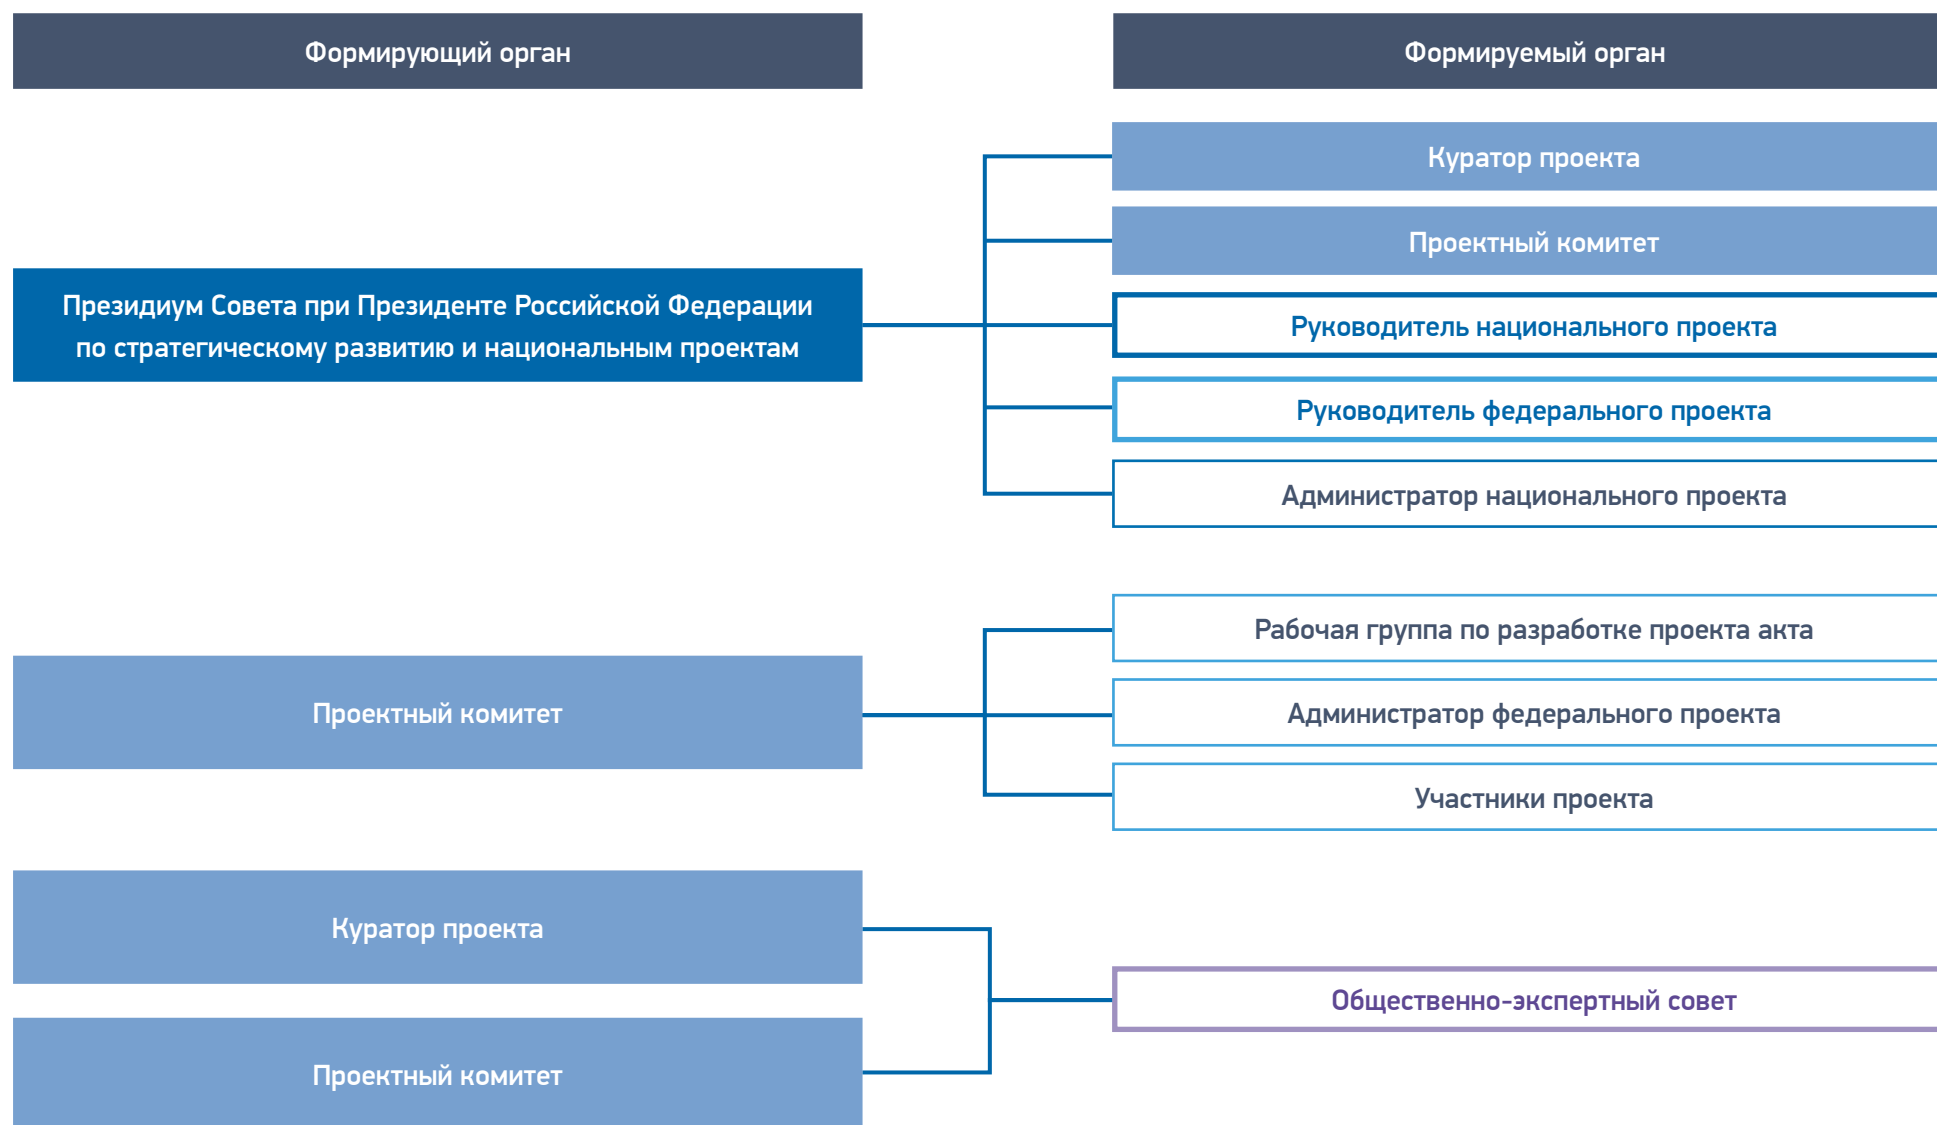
Формирующий орган

Формируемый орган

Куратор проекта

Проектный комитет

Президиум Совета при Президенте Российской Федерации по стратегическому развитию и национальным проектам

Руководитель национального проекта

Руководитель федерального проекта

Администратор национального проекта

Рабочая группа по разработке проекта акта

Проектный комитет

Администратор федерального проекта

Участники проекта

Куратор проекта

Общественно-экспертный совет

Проектный комитет